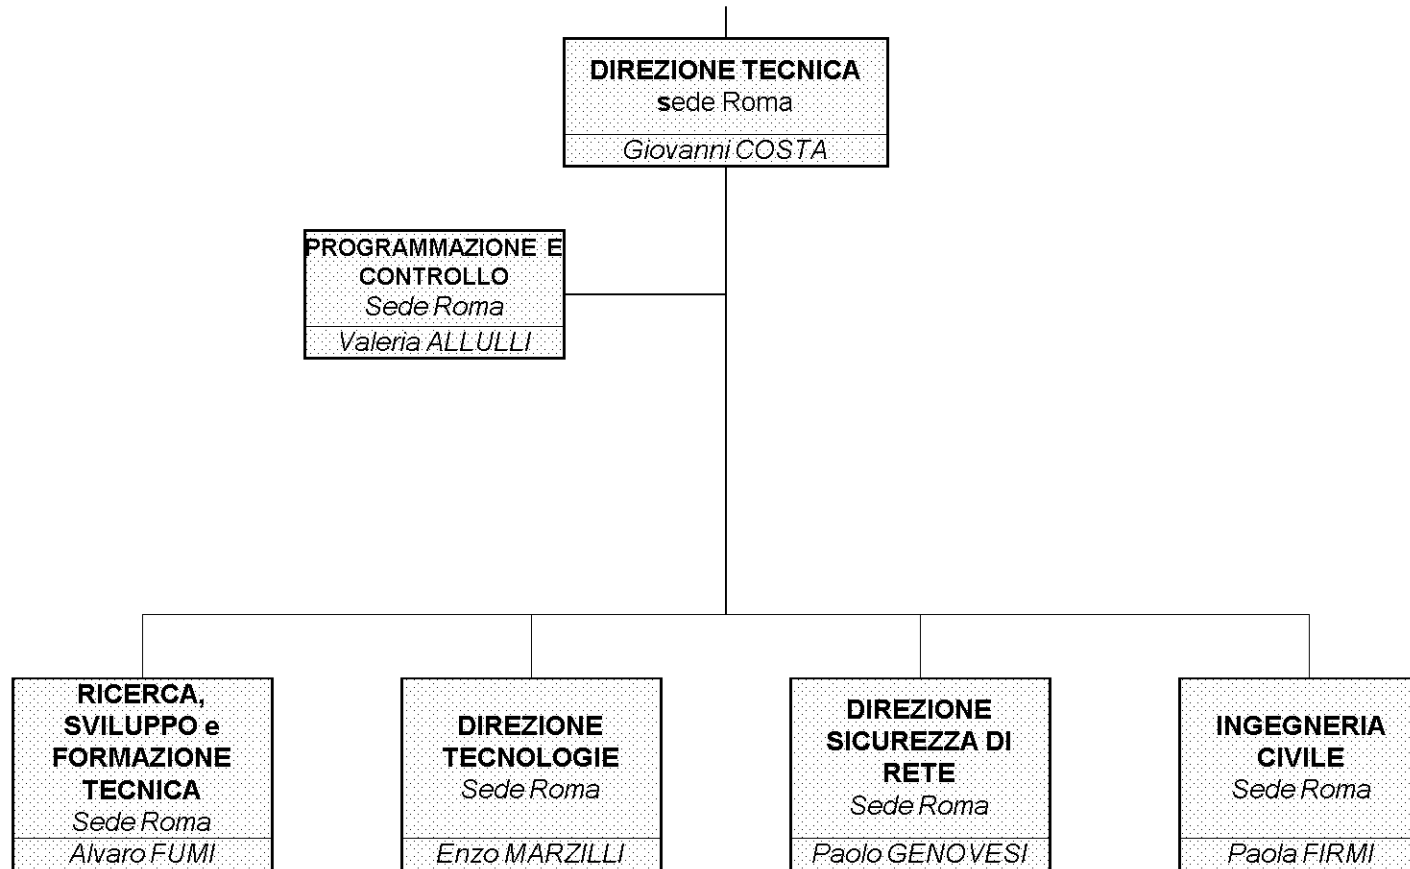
DIREZIONE TECNICA
sede Roma
Giovanni COSTA

PROGRAMMAZIONE E CONTROLLO
Sede Roma
Valeria ALLULLI

RICERCA, SVILUPPO e FORMAZIONE TECNICA
Sede Roma
Alvaro FUMI

DIREZIONE TECNOLOGIE
Sede Roma
Enzo MARZILLI

DIREZIONE SICUREZZA DI RETE
Sede Roma
Paolo GENOVESI

INGEGNERIA CIVILE
Sede Roma
Paola FIRMI